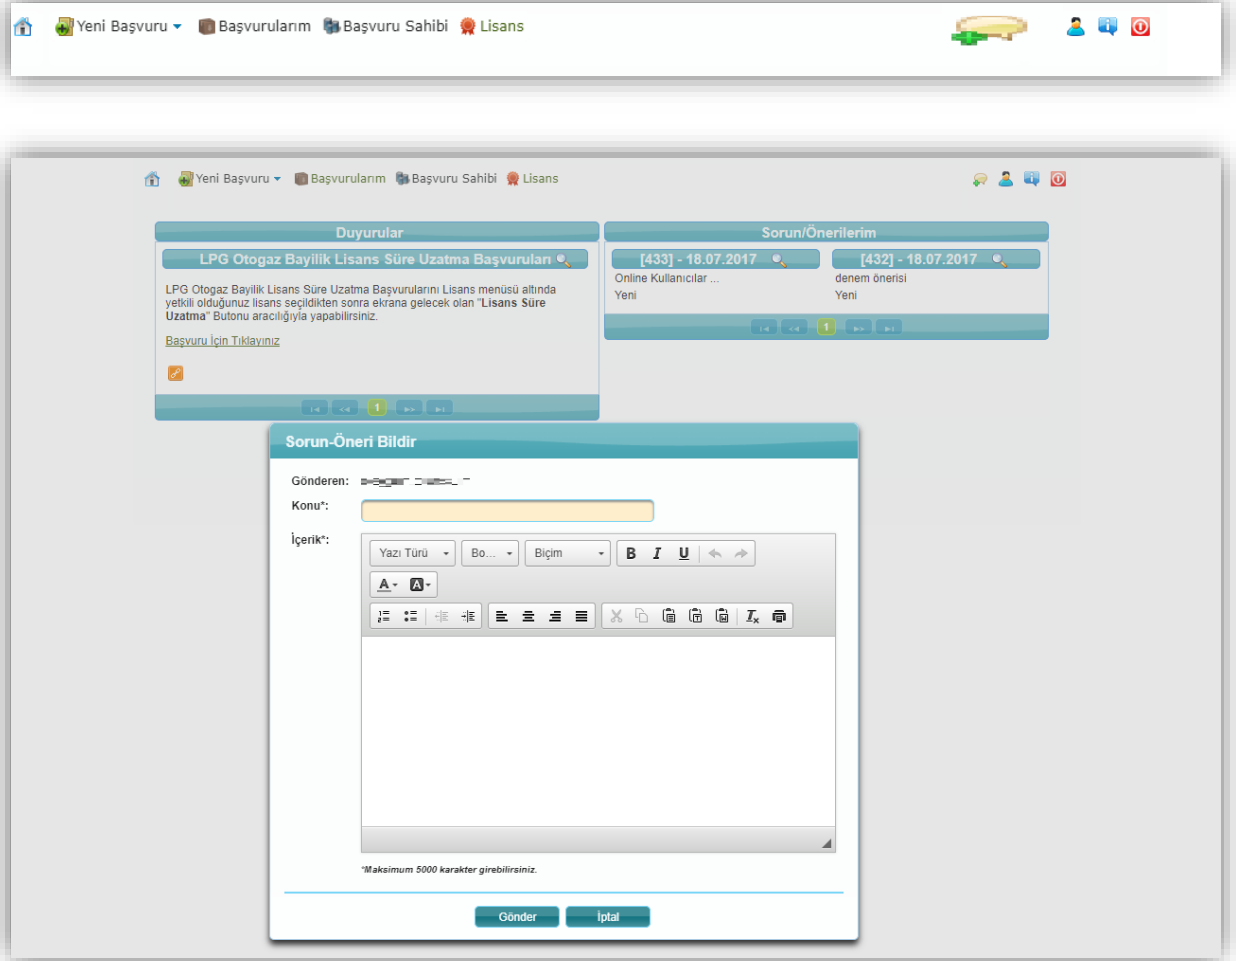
Yeni Başvuru Başvurularım Başvuru Sahibi Lisans

Yeni Başvuru Başvurularım Başvuru Sahibi Lisans

Duyurular

LPG Otogaz Bayilik Lisans Süre Uzatma Başvuruları

LPG Otogaz Bayilik Lisans Süre Uzatma Başvurularını Lisans menüsü altında yetkili olduğunuz lisans seçildikten sonra ekrana gelecek olan "**Lisans Süre Uzatma**" Butonu aracılığıyla yapabilirsiniz.

Başvuru İçin Tıklayınız

1

Sorun/Önerilerim

[433] - 18.07.2017
Online Kullanıcılar ...
Yeni

[432] - 18.07.2017
denem önerisi
Yeni

1

Sorun-Öneri Bildir

Gönderen: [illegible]

Konu*:

İçerik*:

Yazı Türü | Bo... | Biçim | B | I | U

*Maksimum 5000 karakter girebilirsiniz.

Gönder | İptal